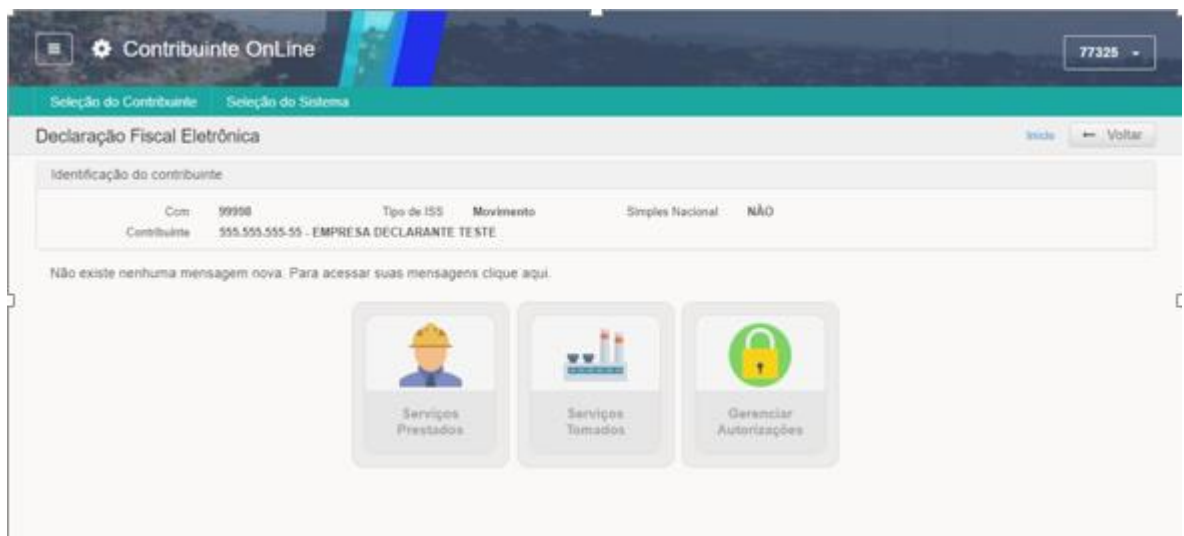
Contribuinte OnLine

77325

Seleção do Contribuinte    Seleção do Sistema

Declaração Fiscal Eletrônica

Início    ← Voltar

Identificação do contribuinte

| | | | | | |
|---|---|---|---|---|---|
| Ccm | 99998 | Tipo de ISS | Movimento | Simples Nacional | NÃO |
| Contribuinte | 555.555.555-55 - EMPRESA DECLARANTE TESTE | | | | |

Não existe nenhuma mensagem nova. Para acessar suas mensagens clique aqui.

Serviços Prestados

Serviços Tomados

Gerenciar Autorizações